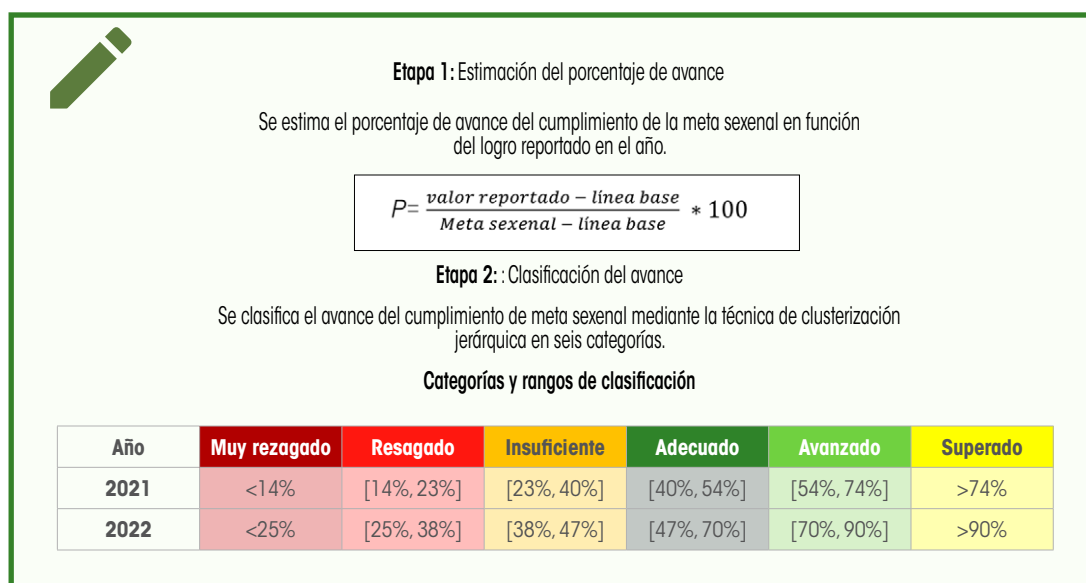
**Etapa 1:** Estimación del porcentaje de avance

Se estima el porcentaje de avance del cumplimiento de la meta sexenal en función del logro reportado en el año.

$P = \frac{valor\ reportado - línea\ base}{Meta\ sexenal - línea\ base} * 100$

**Etapa 2:** : Clasificación del avance

Se clasifica el avance del cumplimiento de meta sexenal mediante la técnica de clusterización jerárquica en seis categorías.

**Categorías y rangos de clasificación**

| Año | Muy rezagado | Resagado | Insuficiente | Adecuado | Avanzado | Superado |
|---|---|---|---|---|---|---|
| 2021 | <14% | [14%, 23%] | [23%, 40%] | [40%, 54%] | [54%, 74%] | >74% |
| 2022 | <25% | [25%, 38%] | [38%, 47%] | [47%, 70%] | [70%, 90%] | >90% |